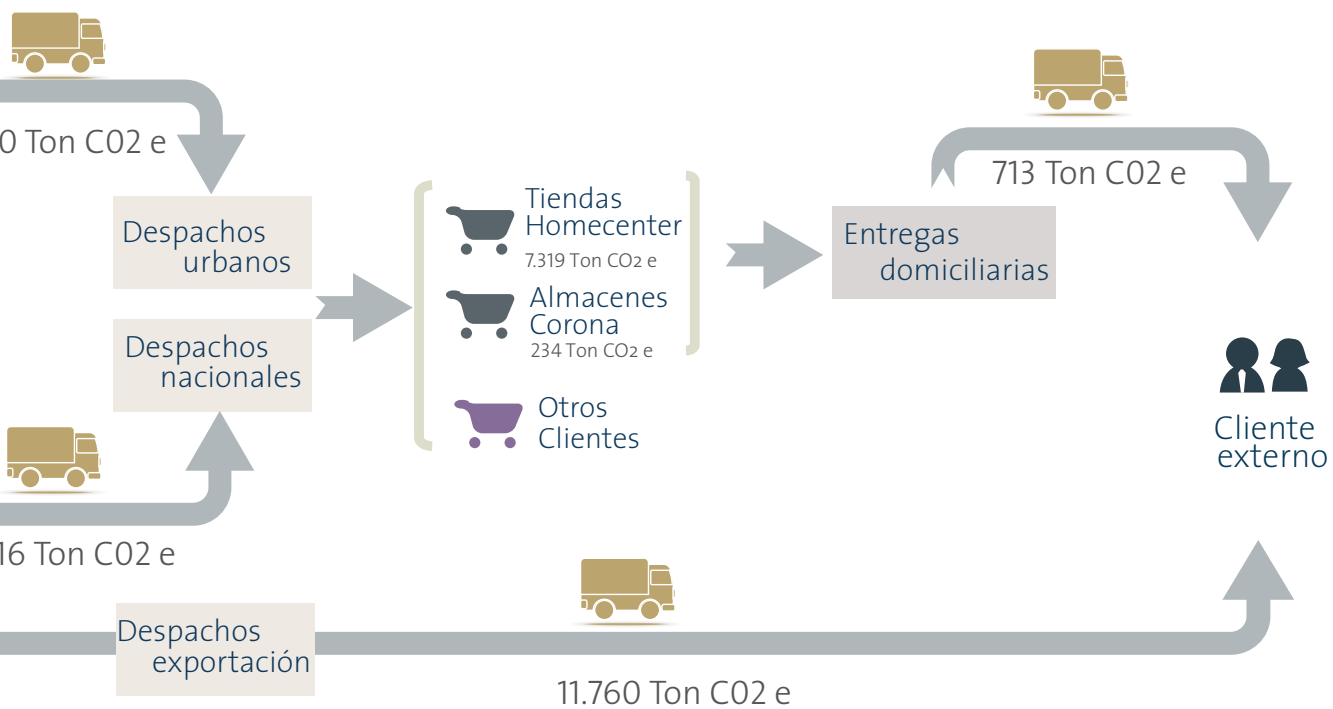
0 Ton C02 e

Despachos urbanos

Despachos nacionales

16 Ton C02 e

Despachos exportación

Tiendas Homecenter
7.319 Ton CO2 e

Almacenes Corona
234 Ton CO2 e

Otros Clientes

Entregas domiciliarias

713 Ton C02 e

Cliente externo

11.760 Ton C02 e